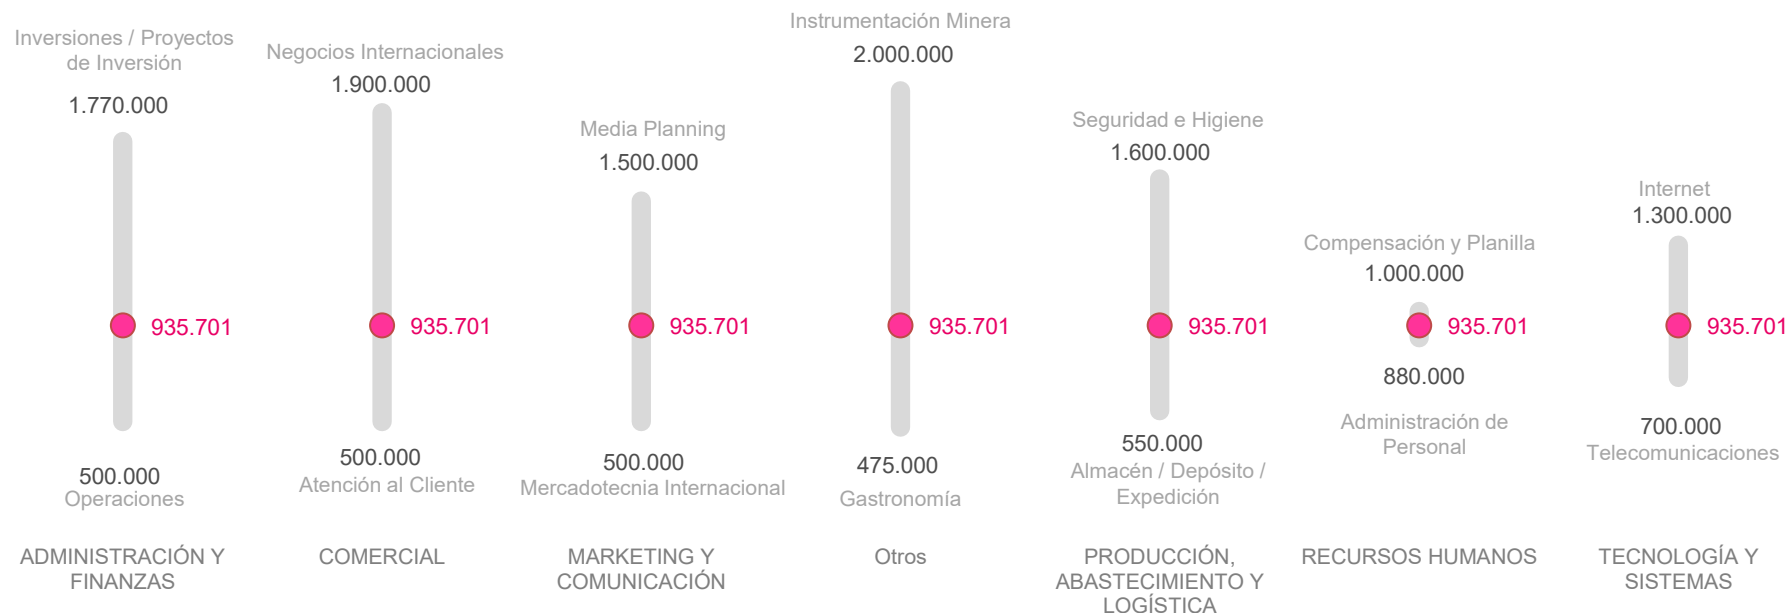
Inversiones / Proyectos de Inversión
1.770.000
935.701
500.000
Operaciones
ADMINISTRACIÓN Y FINANZAS

Negocios Internacionales
1.900.000
935.701
500.000
Atención al Cliente
COMERCIAL

Media Planning
1.500.000
935.701
500.000
Mercadotecnia Internacional
MARKETING Y COMUNICACIÓN

Instrumentación Minera
2.000.000
935.701
475.000
Gastronomía
Otros

Seguridad e Higiene
1.600.000
935.701
550.000
Almacén / Depósito / Expedición
PRODUCCIÓN, ABASTECIMIENTO Y LOGÍSTICA

Compensación y Planilla
1.000.000
935.701
880.000
Administración de Personal
RECURSOS HUMANOS

Internet
1.300.000
935.701
700.000
Telecomunicaciones
TECNOLOGÍA Y SISTEMAS